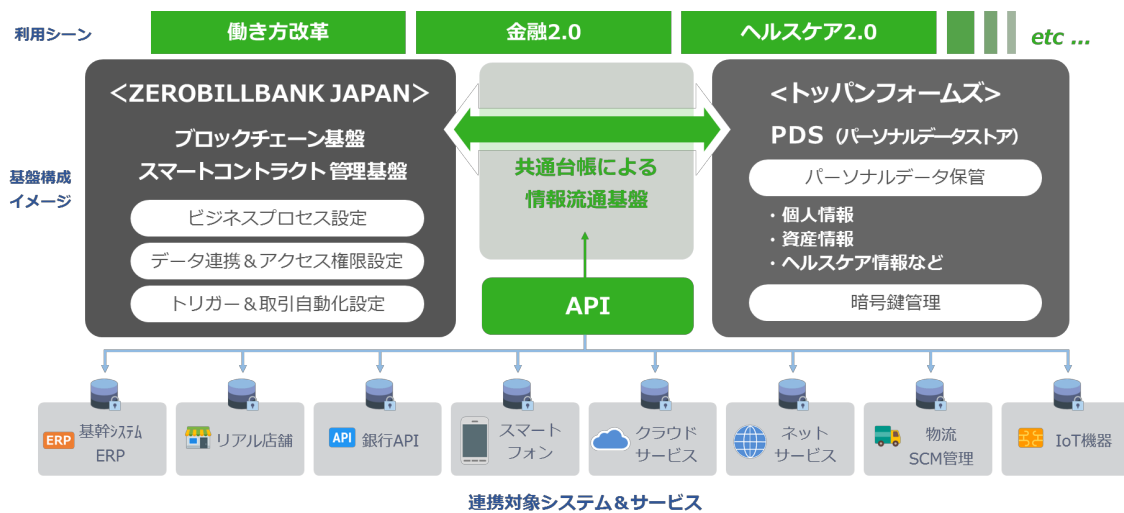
利用シーン

働き方改革

金融2.0

ヘルスケア2.0

etc ...

基盤構成イメージ

＜ZEROBILLBANK JAPAN＞

ブロックチェーン基盤
スマートコントラクト 管理基盤

ビジネスプロセス設定

データ連携＆アクセス権限設定

トリガー＆取引自動化設定

共通台帳による
情報流通基盤

API

＜トッパンフォームズ＞

PDS（パーソナルデータストア）

パーソナルデータ保管

・個人情報
・資産情報
・ヘルスケア情報など

暗号鍵管理

ERP 基幹システム ERP

リアル店舗

API 銀行API

スマートフォン

クラウドサービス

ネットサービス

物流 SCM管理

IoT機器

連携対象システム＆サービス